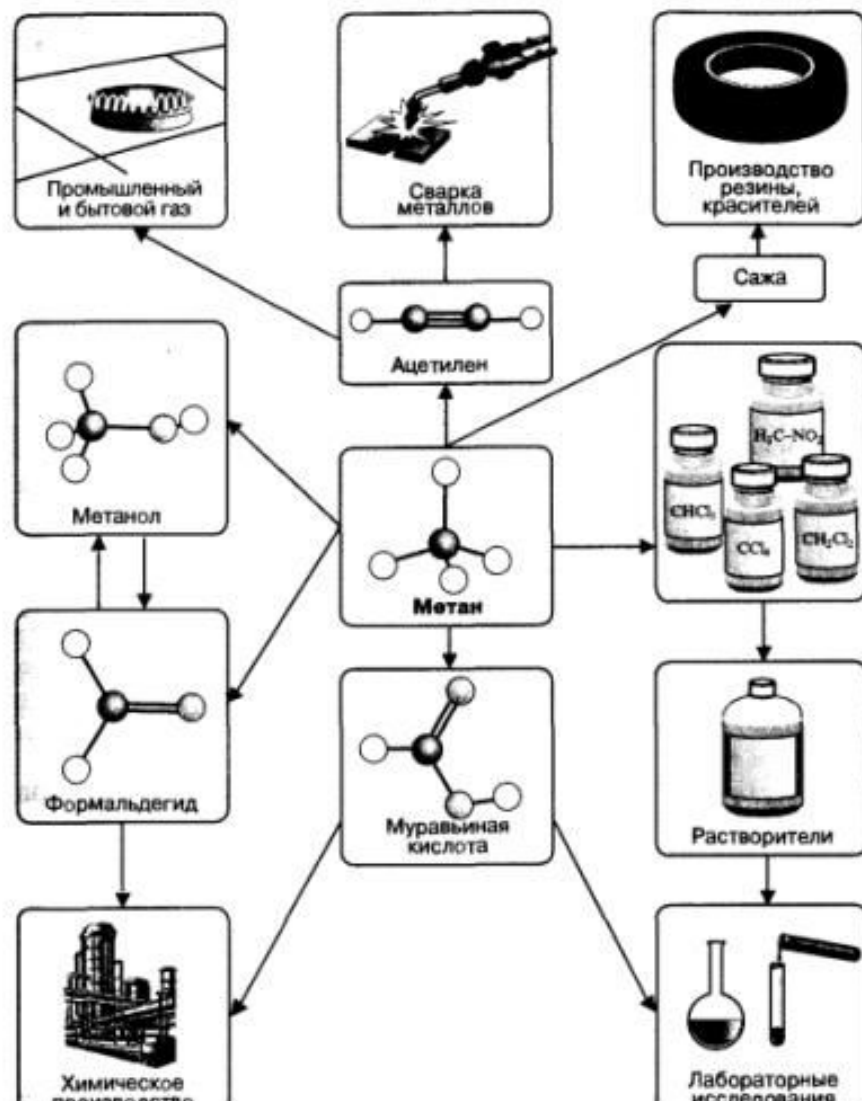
Промышленный и бытовой газ

Сварка металлов

Производство резины, красителей

Сажа

Ацетилен

Метанол

$H_3C-NO_2$

$CHCl_3$

$CCl_4$

$CH_2Cl_2$

Метан

Формальдегид

Муравьиная кислота

Растворители

Химическое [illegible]

Лабораторные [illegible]